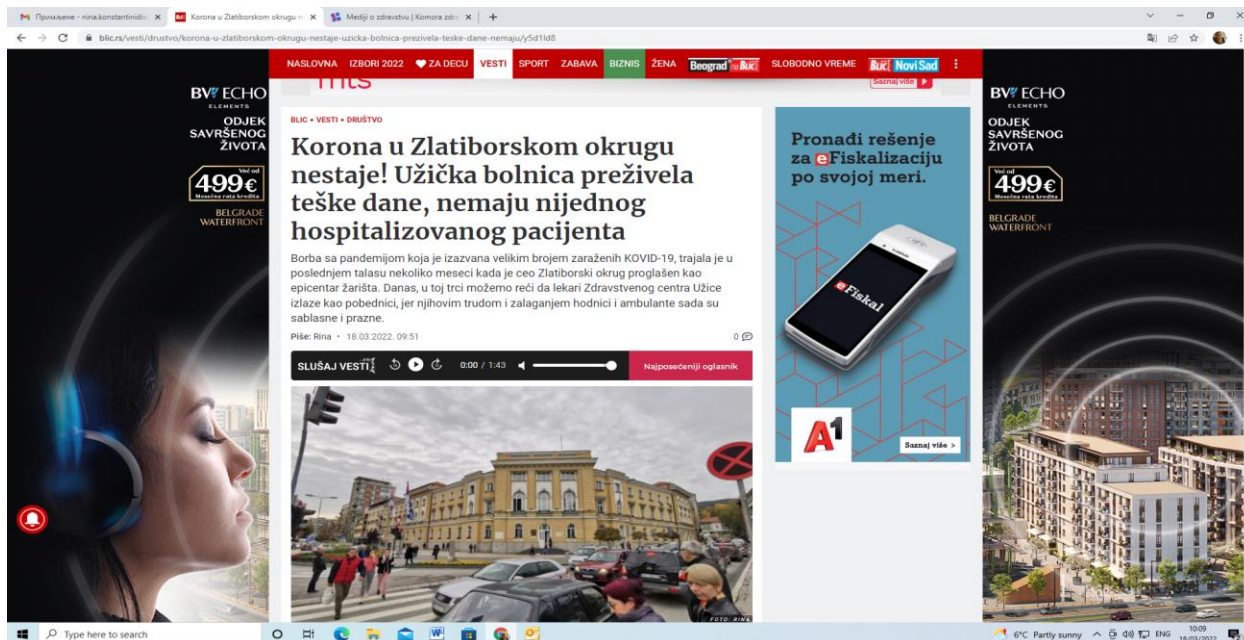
Примљене - nina.konstantinidi... | Korona u Zlatiborskom okrugu n... | Mediji o zdravstvu | Komora zdra... | +

blic.rs/vesti/drustvo/korona-u-zlatiborskom-okrugu-nestaje-uzicka-bolnica-prezivela-teske-dane-nemaju/y5d1ld8

NASLOVNA IZBORI 2022 ZA DECU VESTI SPORT ZABAVA BIZNIS ŽENA Beograd Blic SLOBODNO VREME Blic Novi Sad

Saznaj više

BW ECHO ELEMENTS
ODJEK SAVRŠENOG ŽIVOTA
Već od 499€ Mesečna rata kredita
BELGRADE WATERFRONT

BLIC • VESTI • DRUŠTVO

Korona u Zlatiborskom okrugu nestaje! Užička bolnica preživela teške dane, nemaju nijednog hospitalizovanog pacijenta

Borba sa pandemijom koja je izazvana velikim brojem zaraženih KOVID-19, trajala je u poslednjem talasu nekoliko meseci kada je ceo Zlatiborski okrug proglašen kao epicentar žarišta. Danas, u toj trci možemo reći da lekari Zdravstvenog centra Užice izlaze kao pobednici, jer njihovim trudom i zalaganjem hodnici i ambulante sada su sablasne i prazne.

Piše: Rina • 18.03.2022. 09:51

0

SLUŠAJ VESTI 0:00 / 1:43 Najposećeniji oglasnik

FOTO: RINA

Pronađi rešenje za eFiskalizaciju po svojoj meri.

eFiskal

A1

Saznaj više >

BW ECHO ELEMENTS
ODJEK SAVRŠENOG ŽIVOTA
Već od 499€ Mesečna rata kredita
BELGRADE WATERFRONT

Type here to search

6°C Partly sunny ENG 10:09 18/03/2022